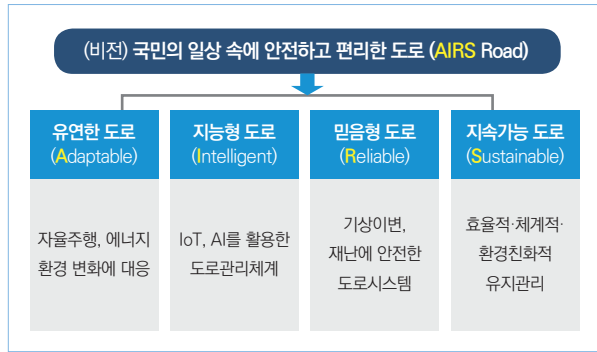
(비전) 국민의 일상 속에 안전하고 편리한 도로 (AIRS Road)

유연한 도로
(Adaptable)

자율주행, 에너지 환경 변화에 대응

지능형 도로
(Intelligent)

IoT, AI를 활용한 도로관리체계

믿음형 도로
(Reliable)

기상이변, 재난에 안전한 도로시스템

지속가능 도로
(Sustainable)

효율적·체계적·환경친화적 유지관리